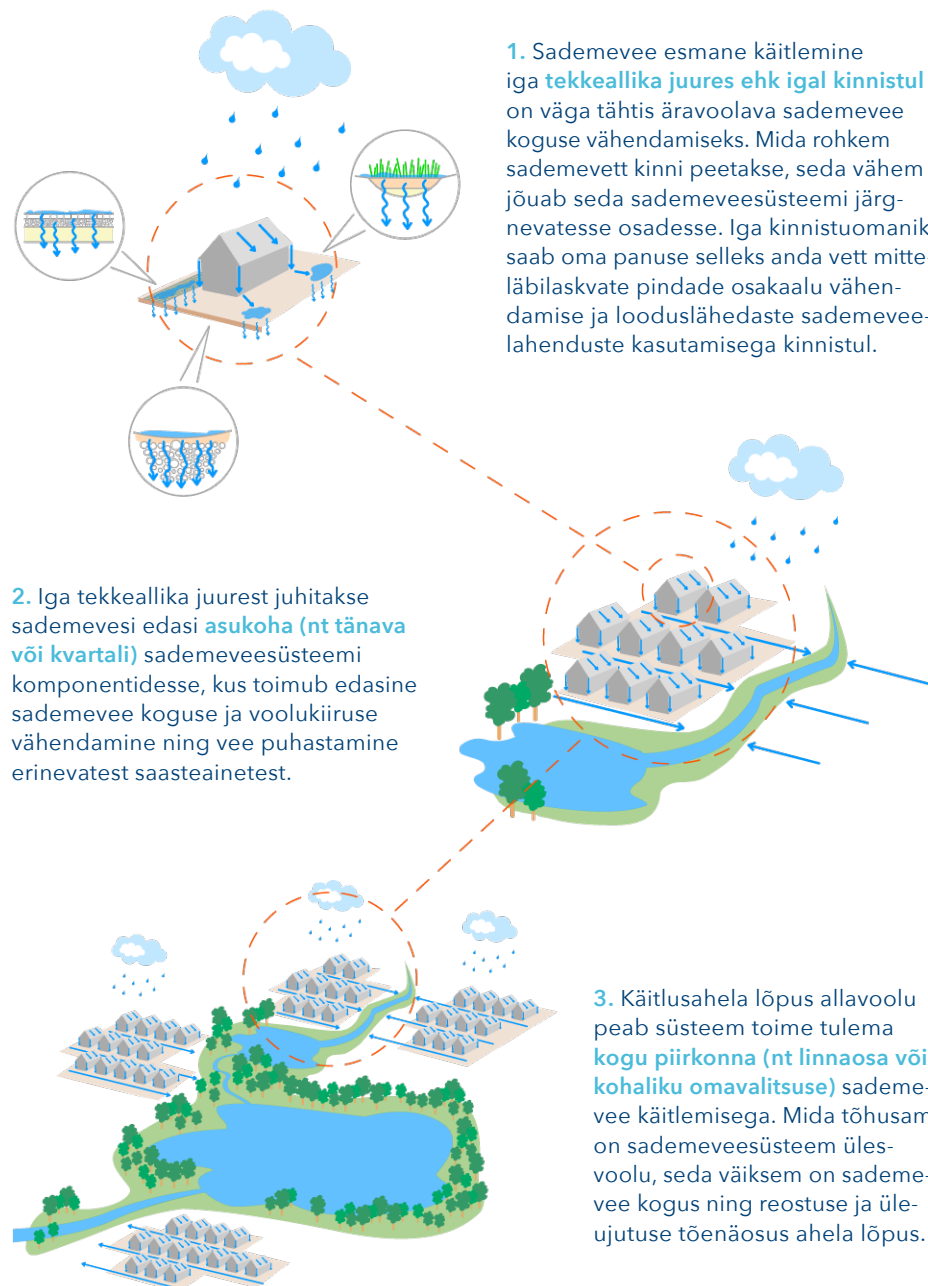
1. Sademevee esmane käitlemine iga tekkeallika juures ehk igal kinnistul on väga tähtis äravoolava sademevee koguse vähendamiseks. Mida rohkem sademevett kinni peetakse, seda vähem jõuab seda sademeveesüsteemi järgnevatesse osadesse. Iga kinnistuomanik saab oma panuse selleks anda vett mitteläbilaskvate pindade osakaalu vähendamise ja looduslähedaste sademeveelahenduste kasutamisega kinnistul.

2. Iga tekkeallika juurest juhitakse sademevesi edasi asukoha (nt tänava või kvartali) sademeveesüsteemi komponentidesse, kus toimub edasine sademevee koguse ja voolukiiruse vähendamine ning vee puhastamine erinevatest saasteainetest.

3. Käitlusahela lõpus allavoolu peab süsteem toime tulema kogu piirkonna (nt linnaosa või kohaliku omavalitsuse) sademevee käitlemisega. Mida tõhusam on sademeveesüsteem ülesvoolu, seda väiksem on sademevee kogus ning reostuse ja üleujutuse tõenäosus ahela lõpus.